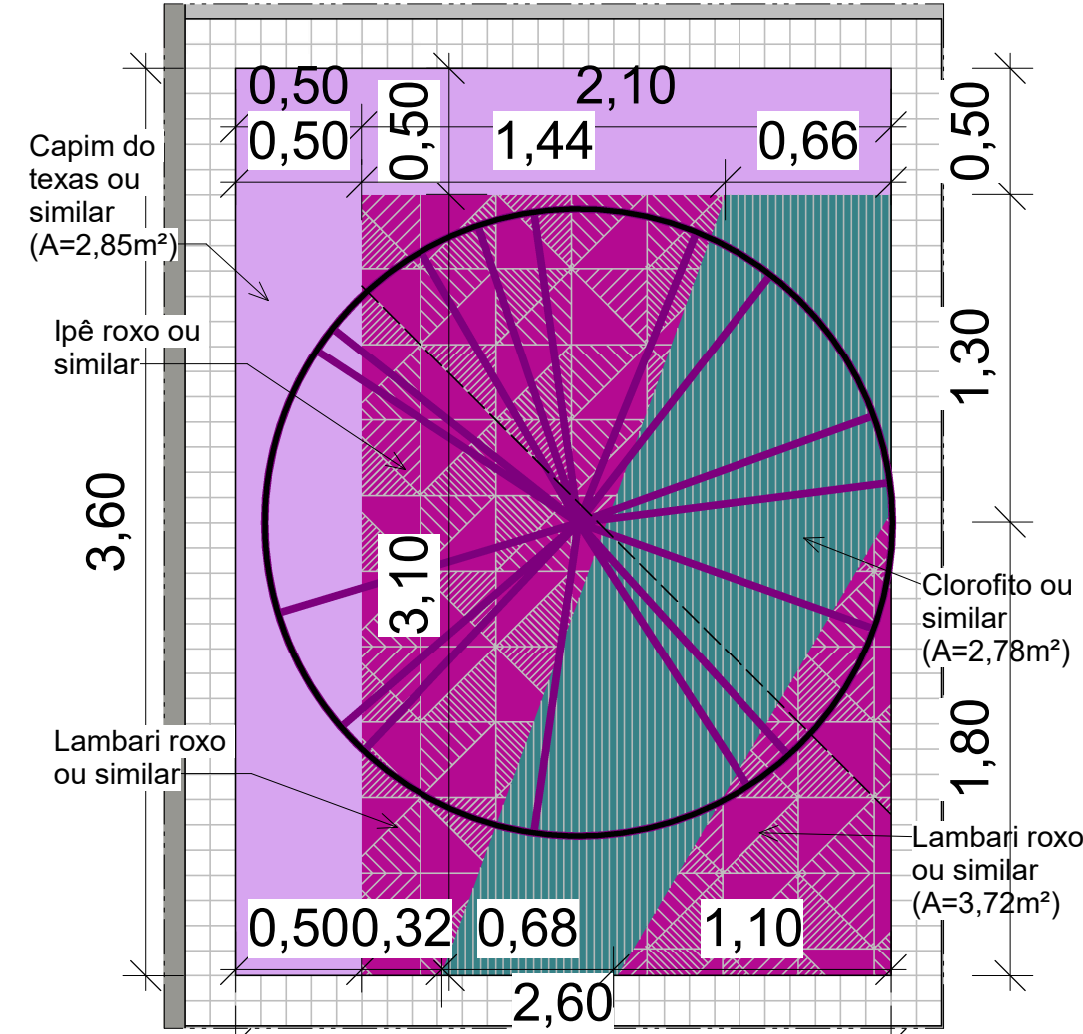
0,50
2,10
0,50
0,50
1,44
0,66
0,50
Capim do texas ou similar (A=2,85m²)
1,30
Ipê roxo ou similar
3,60
3,10
Clorofito ou similar (A=2,78m²)
1,80
Lambari roxo ou similar
Lambari roxo ou similar (A=3,72m²)
0,50
0,32
0,68
1,10
2,60